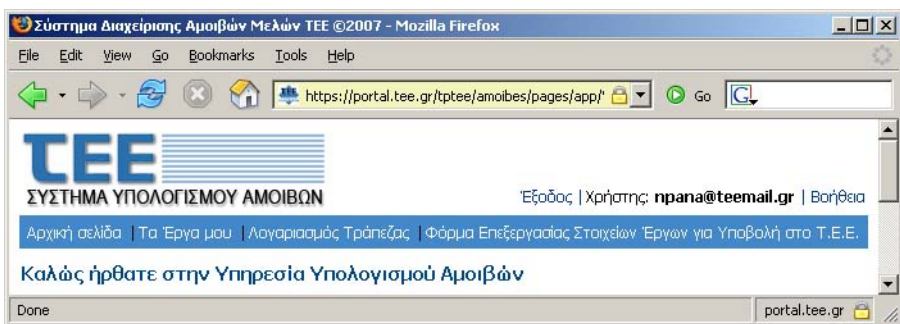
Σύστημα Διαχείρισης Αμοιβών Μελών ΤΕΕ ©2007 - Mozilla Firefox

File Edit View Go Bookmarks Tools Help

https://portal.tee.gr/tptee/amoibes/pages/app/ Go

ΤΕΕ
ΣΥΣΤΗΜΑ ΥΠΟΛΟΓΙΣΜΟΥ ΑΜΟΙΒΩΝ

Έξοδος | Χρήστης: npana@teemail.gr | Βοήθεια

Αρχική σελίδα | Τα Έργα μου | Λογαριασμός Τράπεζας | Φόρμα Επεξεργασίας Στοιχείων Έργων για Υποβολή στο Τ.Ε.Ε.

Καλώς ήρθατε στην Υπηρεσία Υπολογισμού Αμοιβών

Done

portal.tee.gr